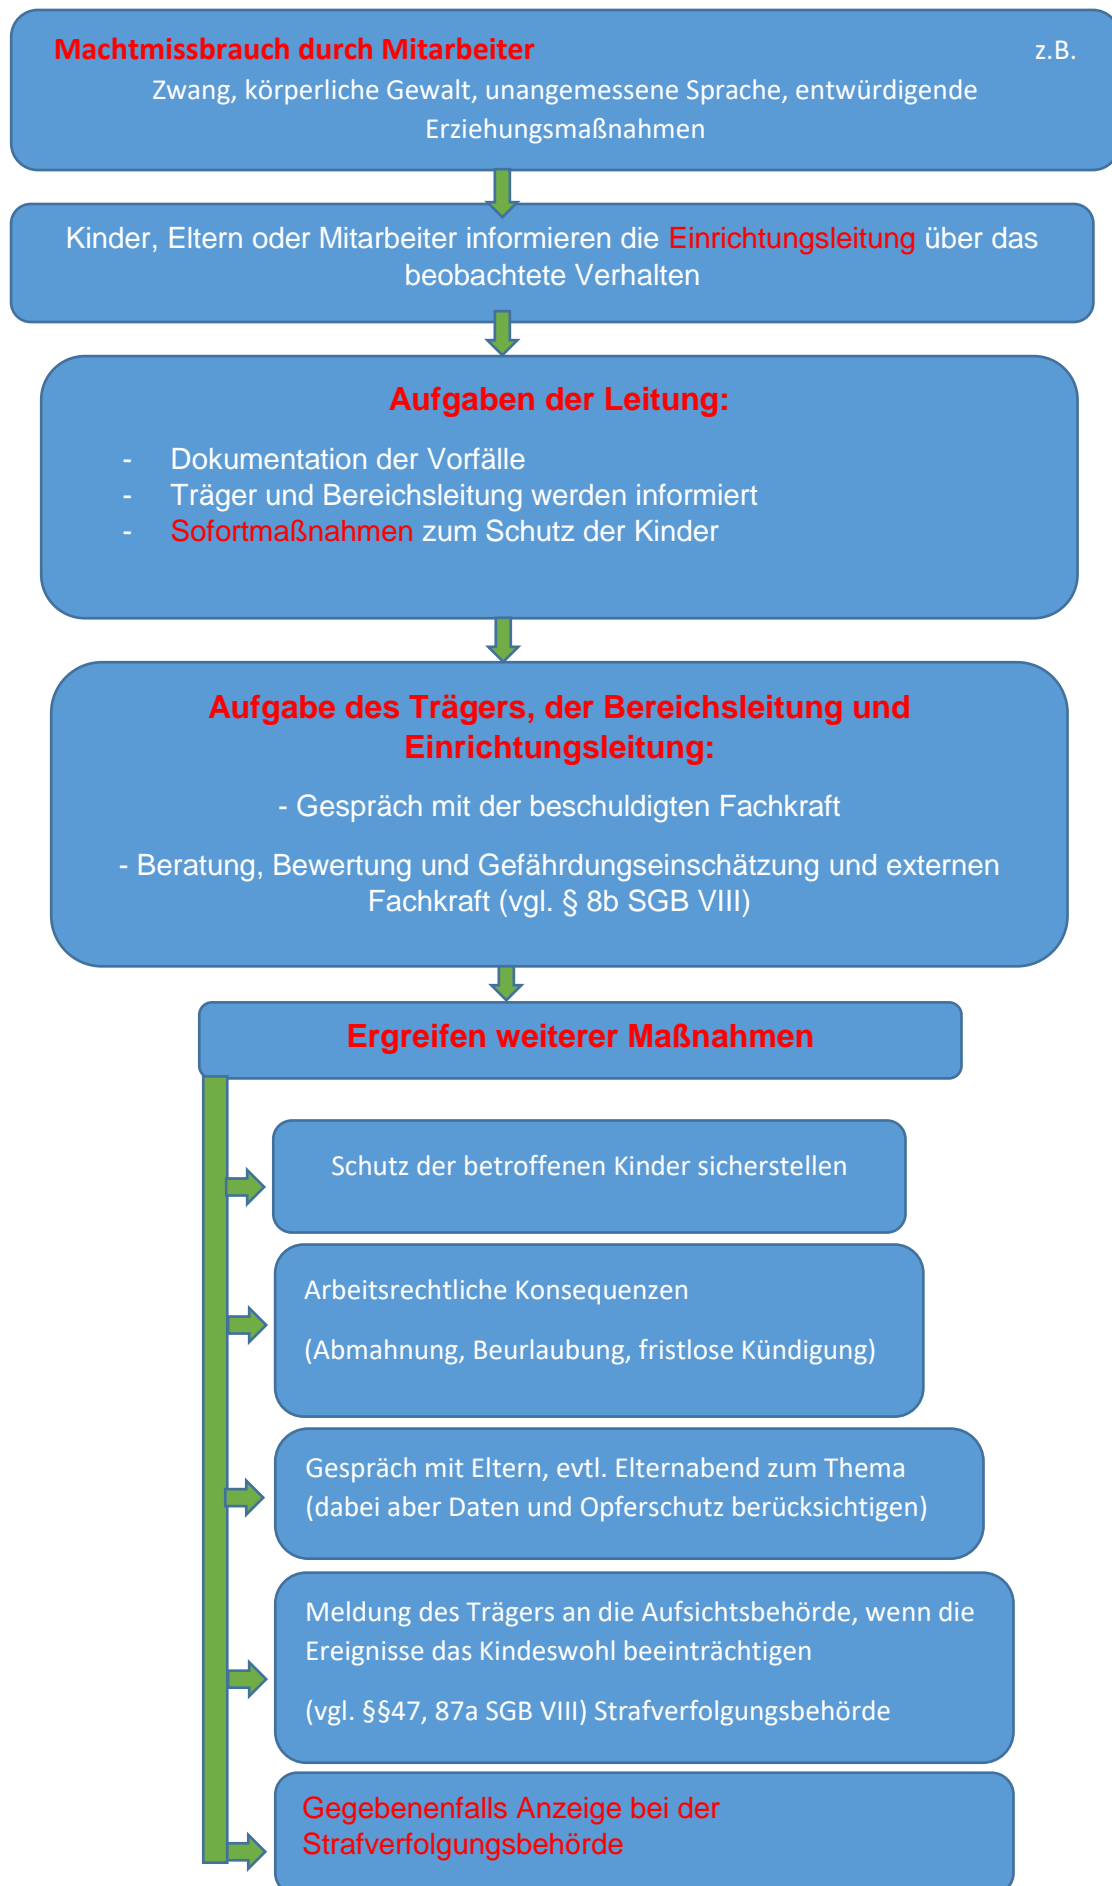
Machtmissbrauch durch Mitarbeiter z.B.

Zwang, körperliche Gewalt, unangemessene Sprache, entwürdigende Erziehungsmaßnahmen

Kinder, Eltern oder Mitarbeiter informieren die Einrichtungsleitung über das beobachtete Verhalten

Aufgaben der Leitung:

- Dokumentation der Vorfälle
- Träger und Bereichsleitung werden informiert
- Sofortmaßnahmen zum Schutz der Kinder

Aufgabe des Trägers, der Bereichsleitung und Einrichtungsleitung:

- Gespräch mit der beschuldigten Fachkraft

- Beratung, Bewertung und Gefährdungseinschätzung und externen Fachkraft (vgl. § 8b SGB VIII)

Ergreifen weiterer Maßnahmen

Schutz der betroffenen Kinder sicherstellen

Arbeitsrechtliche Konsequenzen

(Abmahnung, Beurlaubung, fristlose Kündigung)

Gespräch mit Eltern, evtl. Elternabend zum Thema (dabei aber Daten und Opferschutz berücksichtigen)

Meldung des Trägers an die Aufsichtsbehörde, wenn die Ereignisse das Kindeswohl beeinträchtigen

(vgl. §§47, 87a SGB VIII) Strafverfolgungsbehörde

Gegebenenfalls Anzeige bei der Strafverfolgungsbehörde